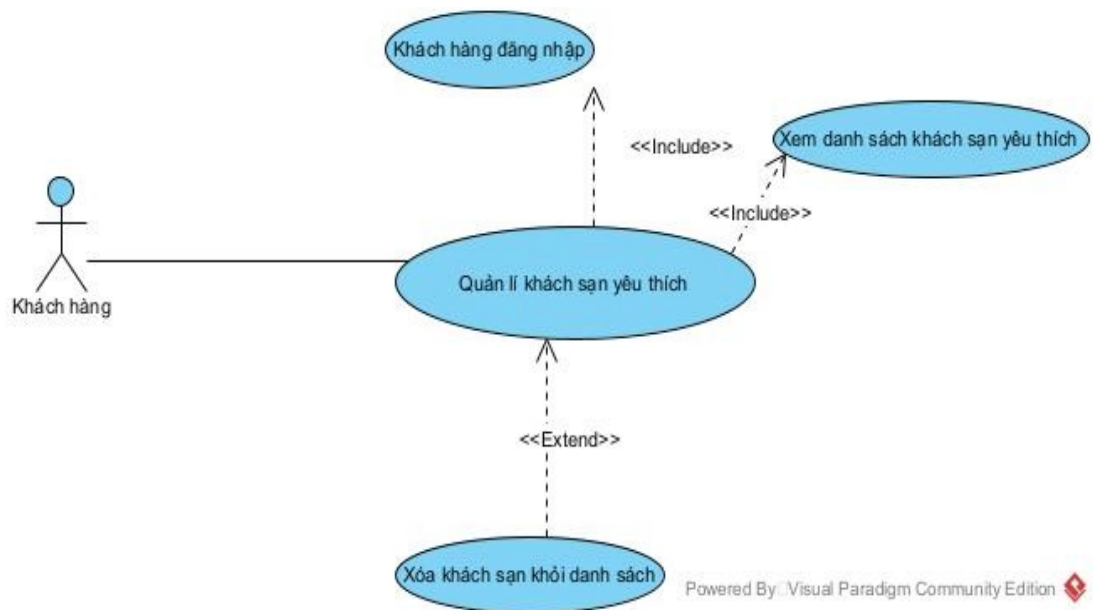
Khách hàng đăng nhập

<<Include>>

Xem danh sách khách sạn yêu thích

<<Include>>

Khách hàng

Quản lí khách sạn yêu thích

<<Extend>>

Xóa khách sạn khỏi danh sách

Powered By Visual Paradigm Community Edition